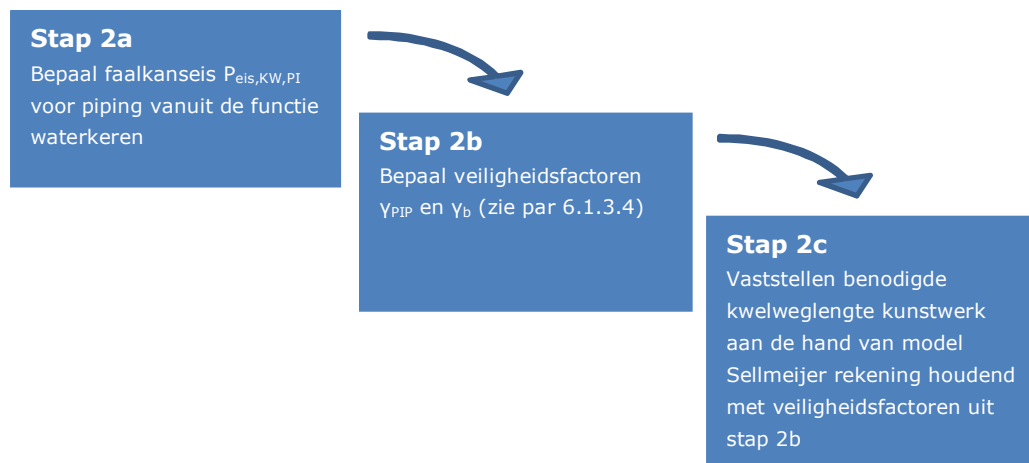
**Stap 2a**

Bepaal faalkanseis $P_{eis,KW,PI}$ voor piping vanuit de functie waterkeren

**Stap 2b**

Bepaal veiligheidsfactoren $\gamma_{PIP}$ en $\gamma_b$ (zie par 6.1.3.4)

**Stap 2c**

Vaststellen benodigde kwelweglengte kunstwerk aan de hand van model Sellmeijer rekening houdend met veiligheidsfactoren uit stap 2b